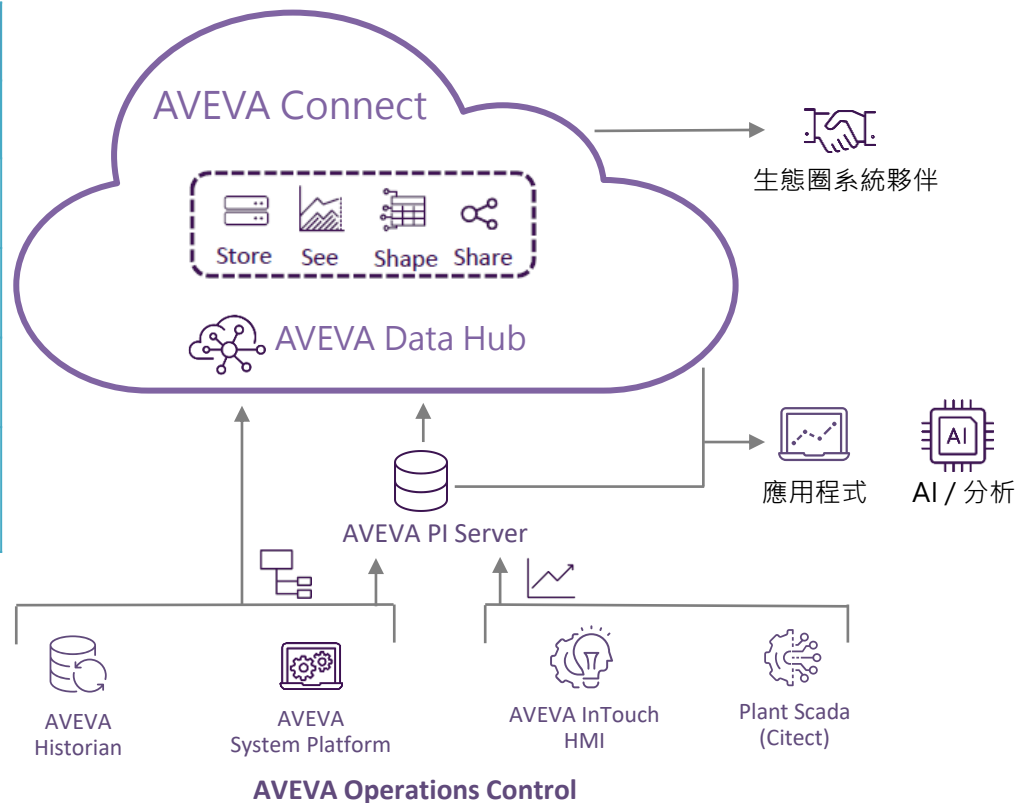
AVEVA Connect

Store See Shape Share

AVEVA Data Hub

生態圈系統夥伴

應用程式

AI / 分析

AVEVA PI Server

AVEVA Historian

AVEVA System Platform

AVEVA InTouch HMI

Plant Scada (Citect)

AVEVA Operations Control